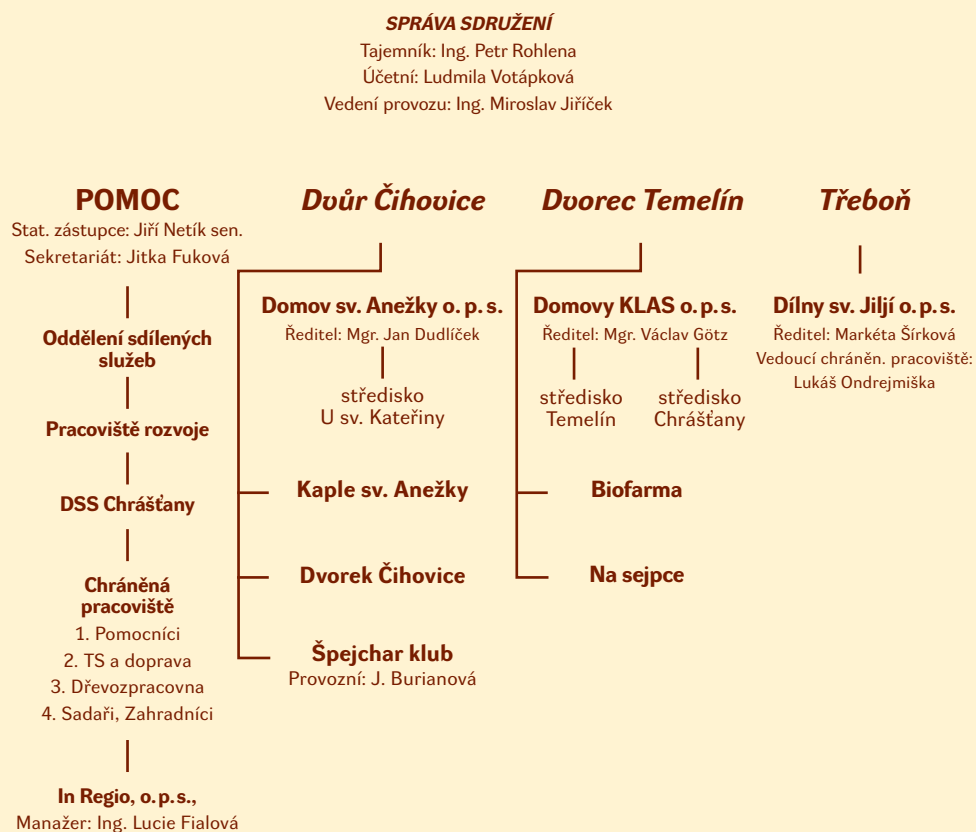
SPRÁVA SDRUŽENÍ
Tajemník: Ing. Petr Rohlena
Účetní: Ludmila Votápková
Vedení provozu: Ing. Miroslav Jiříček

POMOC
Stat. zástupce: Jiří Netík sen.
Sekretariát: Jitka Fuková

Oddělení sdílených služeb

Pracoviště rozvoje

DSS Chrášťany

Chráněná pracoviště
1. Pomocníci
2. TS a doprava
3. Dřevozpracovna
4. Sadaři, Zahradníci

In Regio, o.p.s.,
Manažer: Ing. Lucie Fialová

Dvůr Čihovice

Domov sv. Anežky o. p. s.
Ředitel: Mgr. Jan Dudlíček

středisko U sv. Kateřiny

Kaple sv. Anežky

Dvorek Čihovice

Špejchar klub
Provozní: J. Burianová

Dvorec Temelín

Domovy KLAS o.p.s.
Ředitel: Mgr. Václav Götz

středisko Temelín

středisko Chrášťany

Biofarma

Na sejpce

Třeboň

Dílny sv. Jiljí o.p.s.
Ředitel: Markéta Šírková
Vedoucí chráněn. pracoviště: Lukáš Ondrejmiška